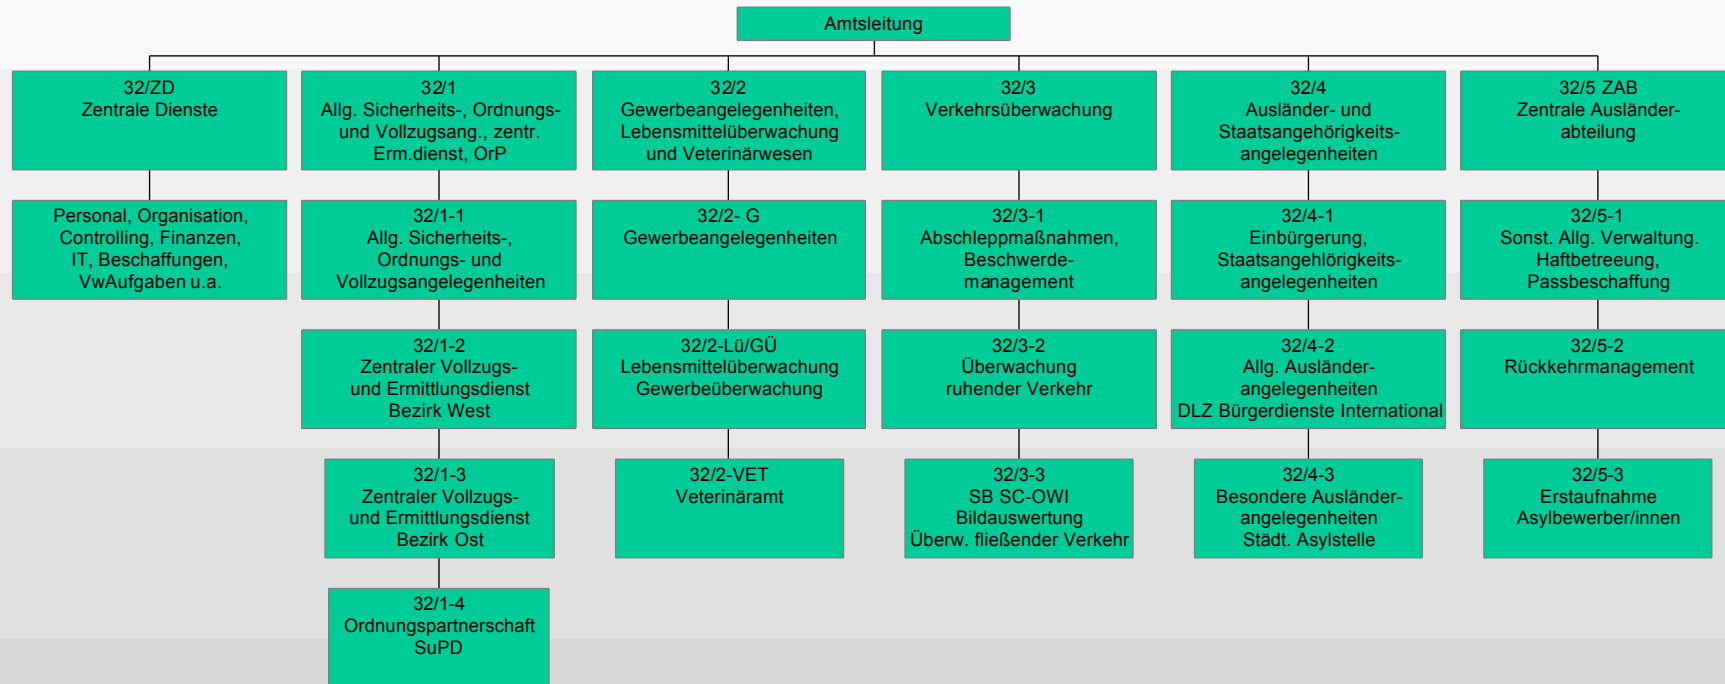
Amtsleitung

32/ZD
Zentrale Dienste

Personal, Organisation, Controlling, Finanzen, IT, Beschaffungen, VwAufgaben u.a.

32/1
Allg. Sicherheits-, Ordnungs- und Vollzugsang., zentr. Erm.dienst, OrP

32/1-1
Allg. Sicherheits-, Ordnungs- und Vollzugsangelegenheiten

32/1-2
Zentraler Vollzugs- und Ermittlungsdienst Bezirk West

32/1-3
Zentraler Vollzugs- und Ermittlungsdienst Bezirk Ost

32/1-4
Ordnungspartnerschaft SuPD

32/2
Gewerbeangelegenheiten, Lebensmittelüberwachung und Veterinärwesen

32/2- G
Gewerbeangelegenheiten

32/2-Lü/GÜ
Lebensmittelüberwachung Gewerbeüberwachung

32/2-VET
Veterinäramt

32/3
Verkehrsüberwachung

32/3-1
Abschleppmaßnahmen, Beschwerde-management

32/3-2
Überwachung ruhender Verkehr

32/3-3
SB SC-OWI Bildauswertung Überw. fließender Verkehr

32/4
Ausländer- und Staatsangehörigkeits-angelegenheiten

32/4-1
Einbürgerung, Staatsangehlörigkeits-angelegenheiten

32/4-2
Allg. Ausländer-angelegenheiten DLZ Bürgerdienste International

32/4-3
Besondere Ausländer-angelegenheiten Städt. Asylstelle

32/5 ZAB
Zentrale Ausländer-abteilung

32/5-1
Sonst. Allg. Verwaltung. Haftbetreeung, Passbeschaffung

32/5-2
Rückkehrmanagement

32/5-3
Erstaufnahme Asylbewerber/innen